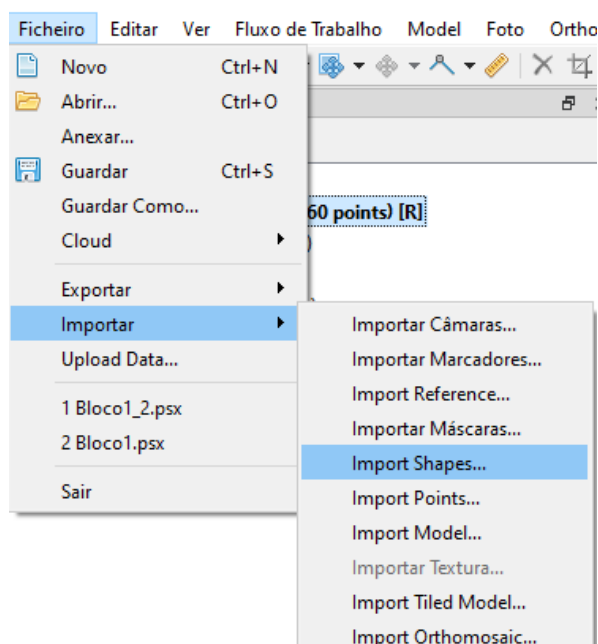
Ficheiro Editar Ver Fluxo de Trabalho Model Foto Ortho

Novo Ctrl+N
Abrir... Ctrl+O
Anexar...
Guardar Ctrl+S
Guardar Como...
Cloud
Exportar
Importar
Upload Data...
1 Bloco1_2.psx
2 Bloco1.psx
Sair

60 points) [R]

Importar Câmaras...
Importar Marcadores...
Import Reference...
Importar Máscaras...
Import Shapes...
Import Points...
Import Model...
Importar Textura...
Import Tiled Model...
Import Orthomosaic...